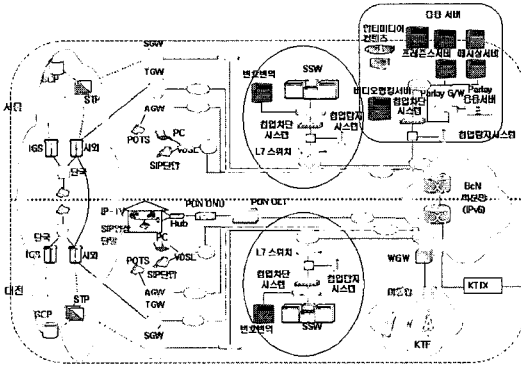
응용 서버
멀티미디어 컨텐츠
프레젠스서버
메시징서버
비디오컨퍼런싱서버
침입차단 시스템
Parlay G/W
Parlay 응용서버
침입탐지시스템
SGW
TGW
AGW
POTS
PC
VDSL
SIP단말
번호번역
SSW
침입차단 시스템
침입탐지 시스템
L7 스위치
STP
IGS
시외
단국
서울
IP-TV
SIP영상 단말
Hub
PON ONU
PON OLT
BcN 백본망 (IPv6)
단국
ICS
시외
POTS
SIP단말
PC
VDSL
L7 스위치
침입차단 시스템
침입탐지 시스템
AGW
TGW
대전
STP
SCP
SGW
번호번역
SSW
WGW
이동망
KTF
KTIX